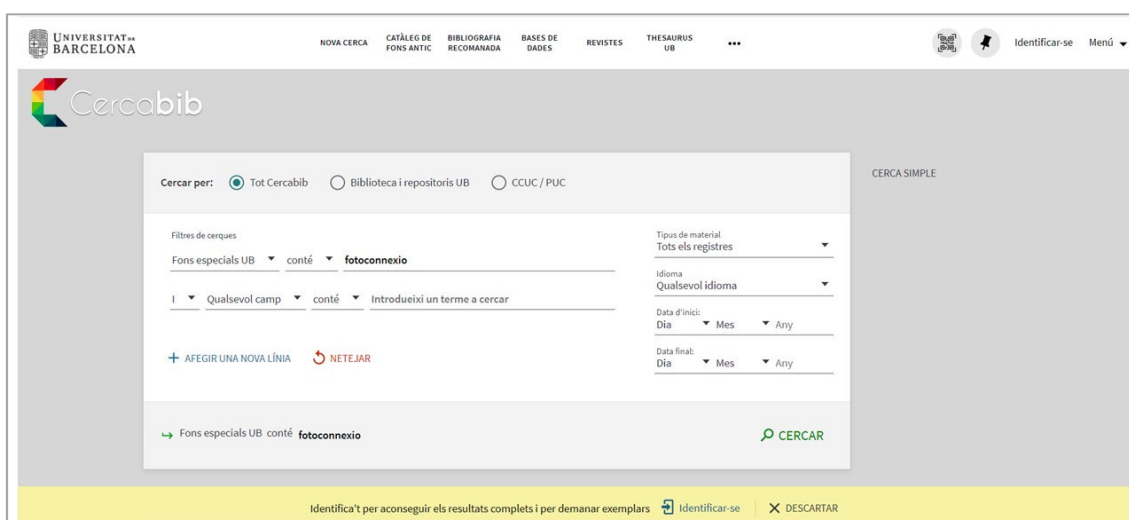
UNIVERSITAT DE BARCELONA

NOVA CERCA
CATÀLEG DE FONS ANTIC
BIBLIOGRAFIA RECOMANADA
BASES DE DADES
REVISTES
THESAURUS UB
•••

Identificar-se
Menú

Cercabib

Cercar per: Tot Cercabib Biblioteca i repositoris UB CCUC / PUC

CERCA SIMPLE

Filtres de cerques
Fons especials UB conté fotoconnexio
I Qualsevol camp conté Introdueixi un terme a cercar

Tipus de material
Tots els registres
Idioma
Qualsevol idioma
Data d'inici:
Dia Mes Any
Data final:
Dia Mes Any

+ AFEGIR UNA NOVA LÍNIA
NETEJAR

Fons especials UB conté fotoconnexio

CERCAR

Identifica't per aconseguir els resultats complets i per demanar exemplars Identificar-se
DESCARTAR